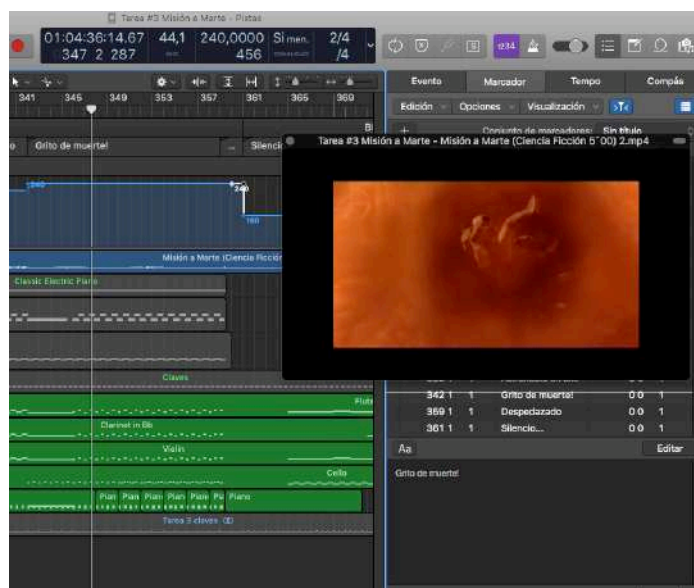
Tarea #3 Misión a Marte - Pistas

01:04:36:14.67 347 2 287 44,1 240,0000 456 Si men. 2/4 /4

1234

341 345 349 353 357 361 365 369

Grito de muerte! Silencio

240 240 160

Misión a Marte (Ciencia Ficción

Classic Electric Piano

Claves

Flute

Clarinet in Bb

Violin

Cello

Pian Pian Pian Pian Pian Pi Piano

Tarea 3 claves

Evento Marcador Tempo Compás

Edición Opciones Visualización

Conjunto de marcadores: Sin título

Tarea #3 Misión a Marte - Misión a Marte (Ciencia Ficción 6´00) 2.mp4

| 342 1 | 1 | Grito de muerte! | 0 0 | 1 |
|---|---|---|---|---|
| 369 1 | 1 | Despedazado | 0 0 | 1 |
| 361 1 | 1 | Silencio... | 0 0 | 1 |

Aa Editar

Grito de muerte!